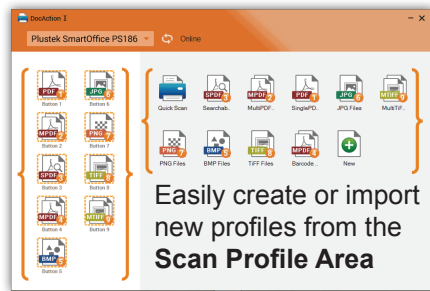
DocAction

Plustek SmartOffice PS186

Online

PDF
Button 1

JPG
Button 6

MPDF
Button 2

PNG
Button 7

SPDF
Button 3

TIFF
Button 8

MPDF
Button 4

MTIFF
Button 9

BMP
Button 5

Quick Scan

SPDF
Searchab...

MPDF
MultiPDF...

PDF
SinglePD...

JPG
JPG Files

MTIFF
MultiTIF...

PNG
PNG Files

BMP
BMP Files

TIFF
TIFF Files

MPDF
Barcode ...

New

Easily create or import new profiles from the **Scan Profile Area**